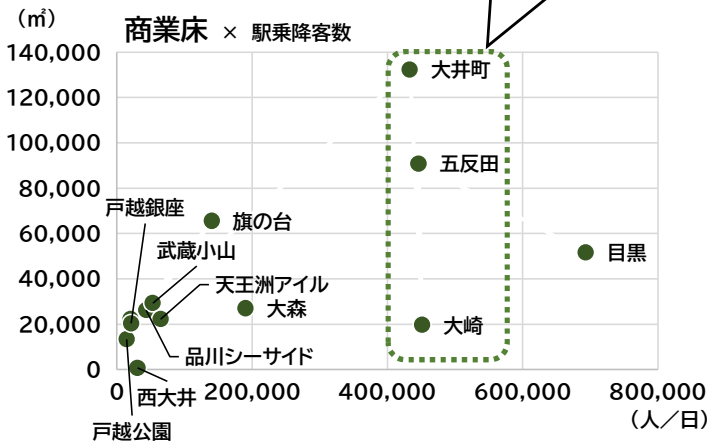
（㎡）

商業床 × 駅乗降客数

140,000
120,000
100,000
80,000
60,000
40,000
20,000
0

0
200,000
400,000
600,000
800,000
（人／日）

大井町
五反田
大崎
目黒
旗の台
大森
戸越銀座
武蔵小山
天王洲アイル
品川シーサイド
西大井
戸越公園